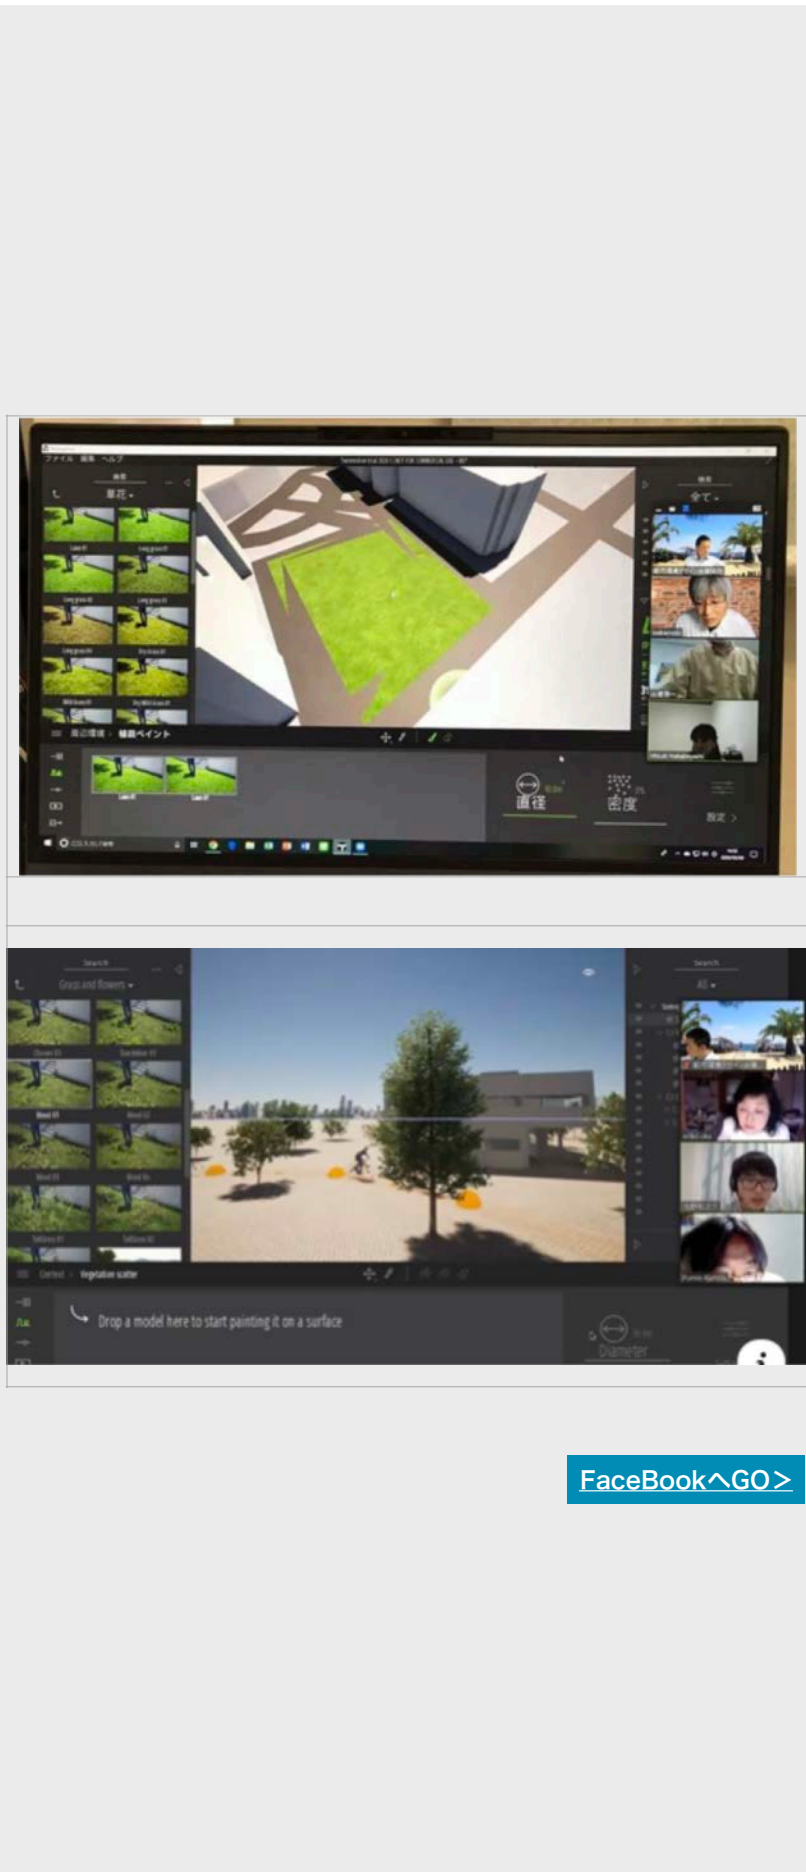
ファイル 編集 ヘルプ

草花

全て

植栽ペイント

直径

密度

設定 >

Search

Grass and flowers

Search

All

Vegetation scatter

Drop a model here to start painting it on a surface

Diameter

FaceBookへGO>